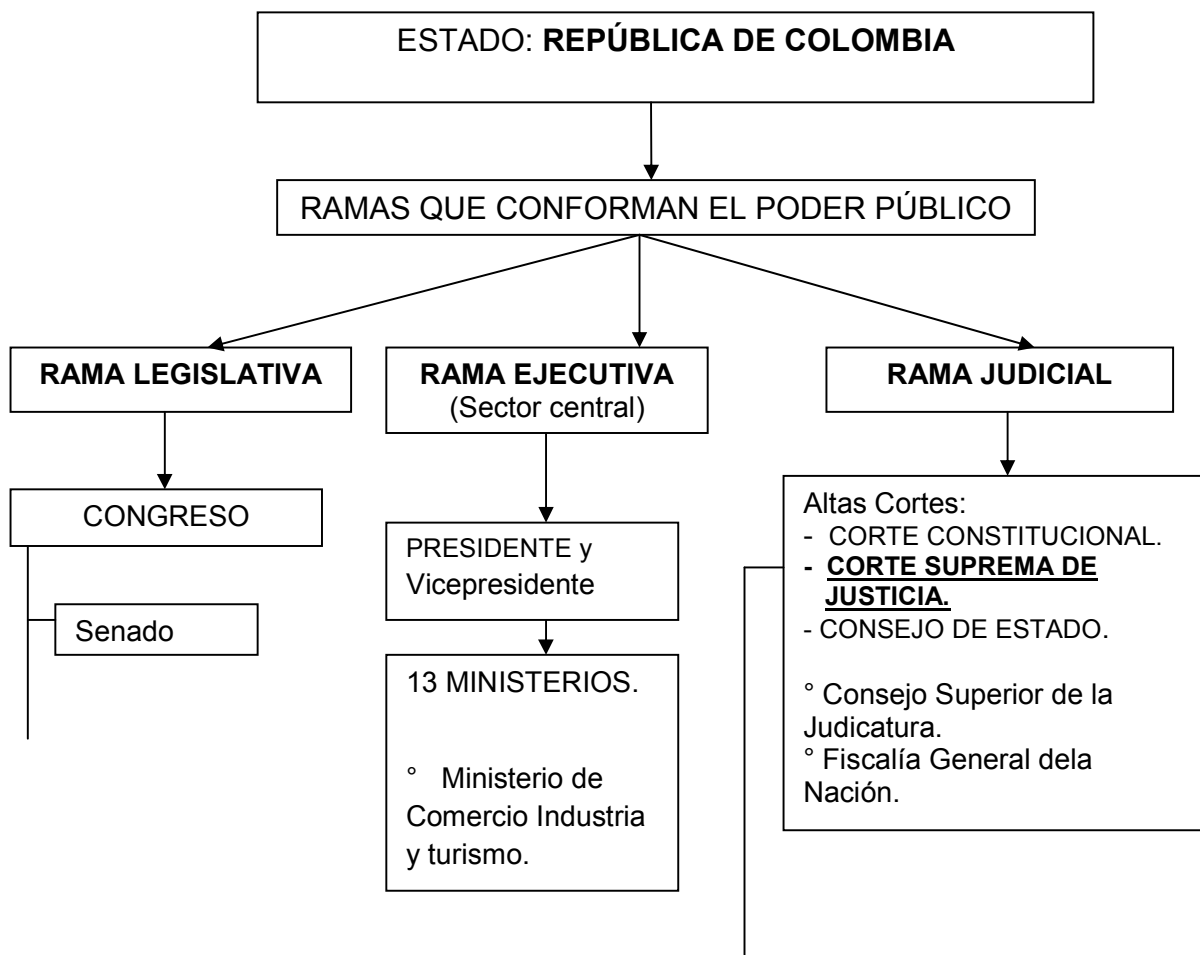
ESTADO: **REPÚBLICA DE COLOMBIA**

RAMAS QUE CONFORMAN EL PODER PÚBLICO

**RAMA LEGISLATIVA**

**RAMA EJECUTIVA**
(Sector central)

**RAMA JUDICIAL**

CONGRESO

Senado

PRESIDENTE y Vicepresidente

13 MINISTERIOS.

° Ministerio de Comercio Industria y turismo.

Altas Cortes:
- CORTE CONSTITUCIONAL.
- **CORTE SUPREMA DE JUSTICIA.**
- CONSEJO DE ESTADO.

° Consejo Superior de la Judicatura.
° Fiscalía General dela Nación.